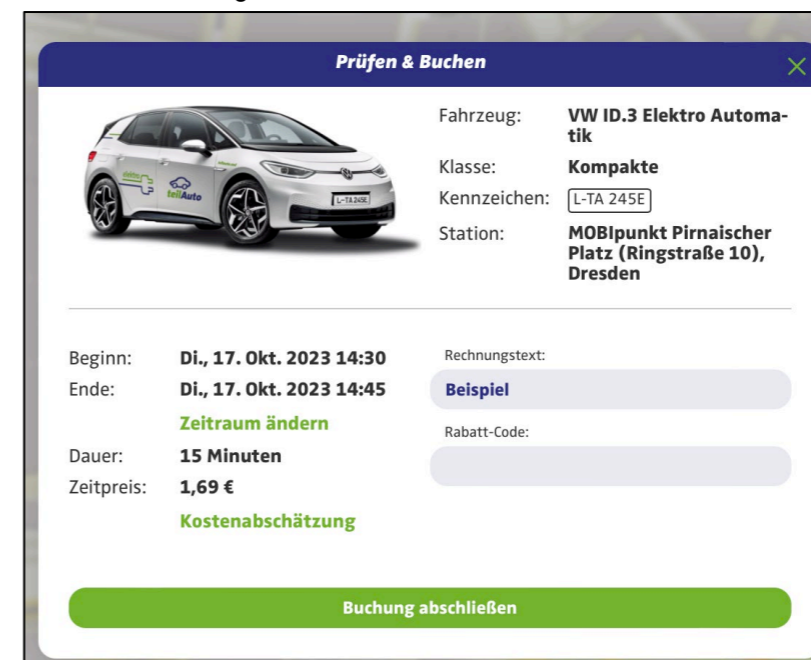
Prüfen & Buchen

X

elektro teilAuto L-TA 245E

Fahrzeug: VW ID.3 Elektro Automatik
Klasse: Kompakte
Kennzeichen: L-TA 245E
Station: MOBIpunkt Pirnaischer Platz (Ringstraße 10), Dresden

Beginn: Di., 17. Okt. 2023 14:30
Ende: Di., 17. Okt. 2023 14:45
Zeitraum ändern
Dauer: 15 Minuten
Zeitpreis: 1,69 €
Kostenabschätzung

Rechnungstext:
Beispiel
Rabatt-Code:

Buchung abschließen